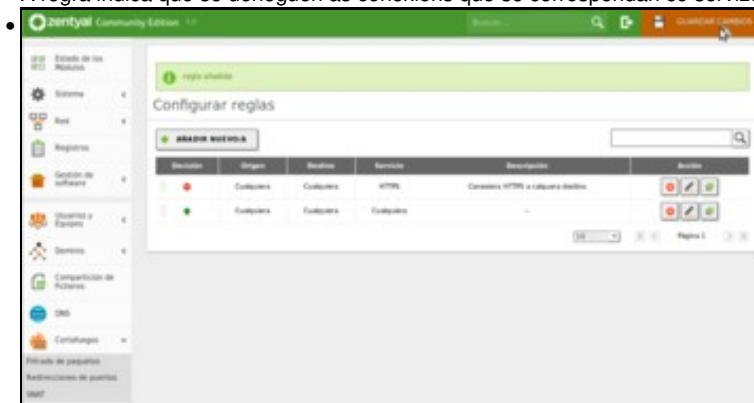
A regla indica que se denegacen as conexions que se corresponden co servizo

zentyal Community Edition

Buscar...

GUARDAR CAMBIOS

Estado de los Módulos

Sistema

Red

Registros

Gestión de software

Usuarios y Equipos

Dominio

Compartición de Ficheros

DNS

Cortafuegos

Filtrado de paquetes

Redirecciones de puertos

SNAT

regla añadida

Configurar reglas

AÑADIR NUEVO/A

| Decisión | Origen | Destino | Servicio | Descripción | Acción |
|---|---|---|---|---|---|
| | Cualquiera | Cualquiera | HTTPS | Conexions HTTPS a calquera destino | |
| | Cualquiera | Cualquiera | Cualquiera | - | |

10

Página 1